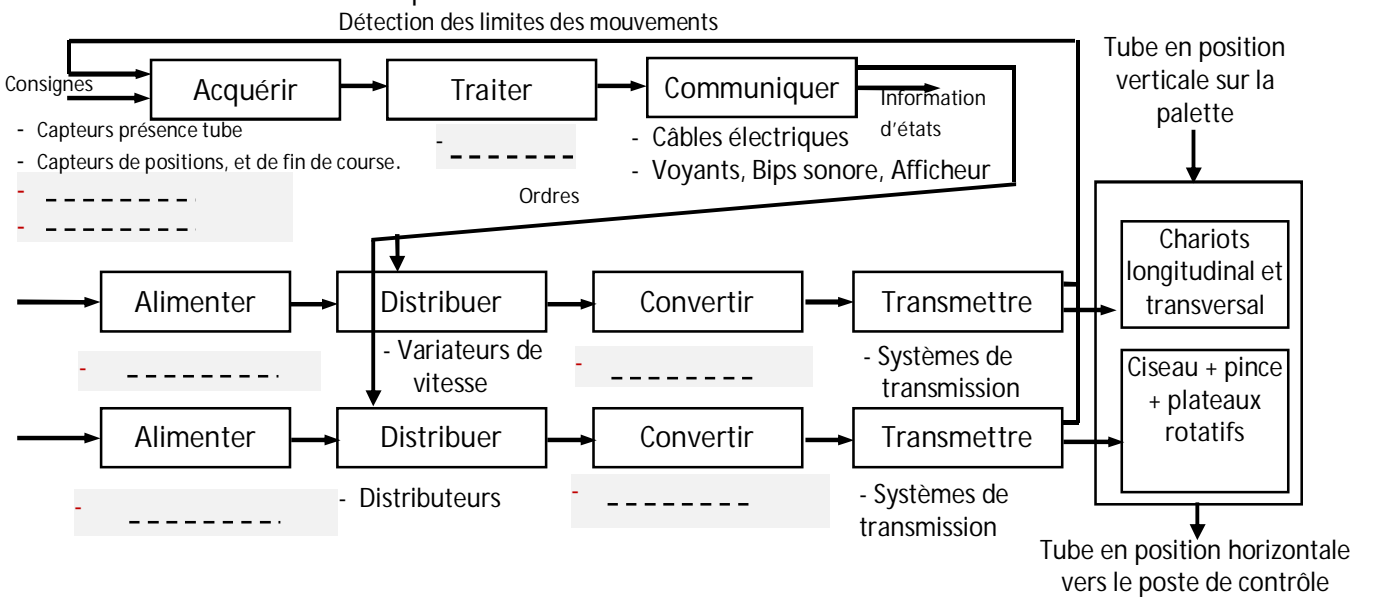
Détection des limites des mouvements

Consignes

Acquérir

Traiter

Communiquer

Information d'états

Tube en position verticale sur la palette

- Capteurs présence tube
- Capteurs de positions, et de fin de course.
- --------
- --------

- -------

- Câbles électriques
- Voyants, Bips sonore, Afficheur

Ordres

Alimenter

Distribuer

Convertir

Transmettre

Chariots longitudinal et transversal

- --------

- Variateurs de vitesse

- --------

- Systèmes de transmission

Ciseau + pince + plateaux rotatifs

Alimenter

Distribuer

Convertir

Transmettre

- --------

- Distributeurs

- --------

- Systèmes de transmission

Tube en position horizontale vers le poste de contrôle